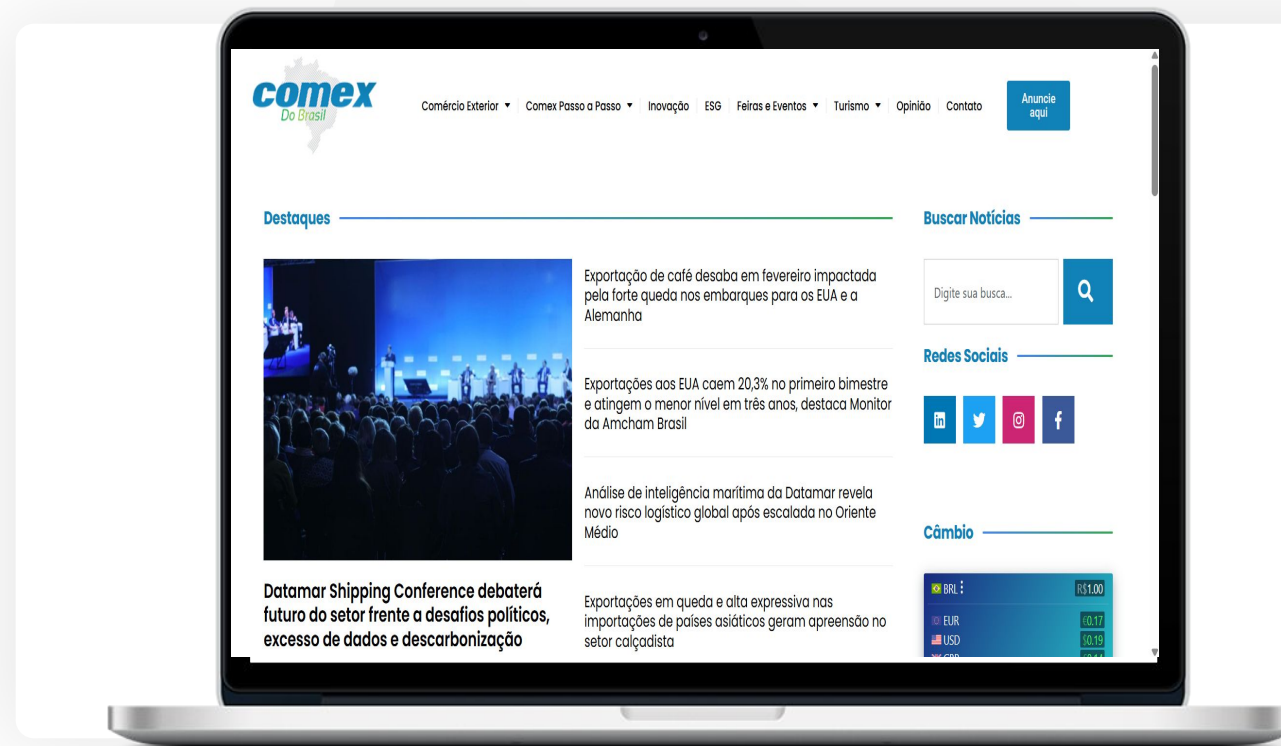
comex
Do Brasil

Comércio Exterior ▼ Comex Passo a Passo ▼ Inovação ESG Feiras e Eventos ▼ Turismo ▼ Opinião Contato

Anuncie aqui

Destaques

Exportação de café desaba em fevereiro impactada pela forte queda nos embarques para os EUA e a Alemanha

Exportações aos EUA caem 20,3% no primeiro bimestre e atingem o menor nível em três anos, destaca Monitor da Amcham Brasil

Análise de inteligência marítima da Datamar revela novo risco logístico global após escalada no Oriente Médio

Datamar Shipping Conference debaterá futuro do setor frente a desafios políticos, excesso de dados e descarbonização

Exportações em queda e alta expressiva nas importações de países asiáticos geram apreensão no setor calçadista

Buscar Notícias

Digite sua busca...

Redes Sociais

Câmbio

BRL R$1.00
EUR €0.17
USD $0.19
GBP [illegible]